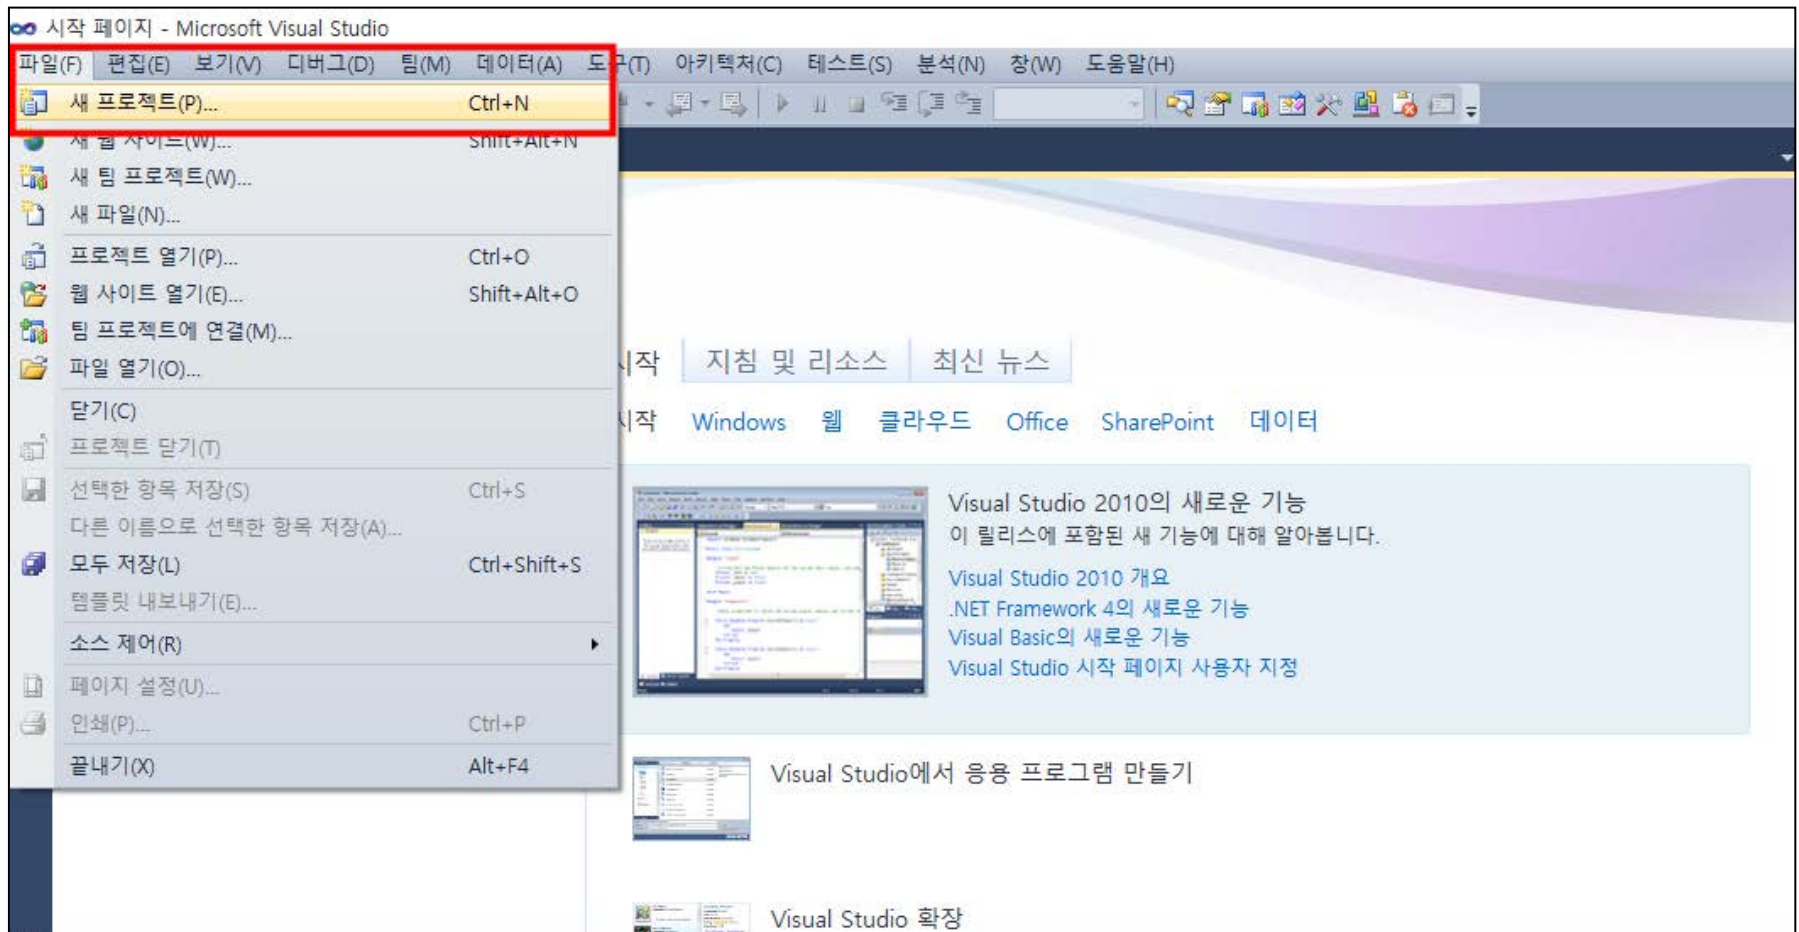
시작 페이지 - Microsoft Visual Studio

파일(F) 편집(E) 보기(V) 디버그(D) 팀(M) 데이터(A) 도구(T) 아키텍처(C) 테스트(S) 분석(N) 창(W) 도움말(H)

새 프로젝트(P)... Ctrl+N
새 웹 사이트(W)... Shift+Alt+N
새 팀 프로젝트(W)...
새 파일(N)...
프로젝트 열기(P)... Ctrl+O
웹 사이트 열기(E)... Shift+Alt+O
팀 프로젝트에 연결(M)...
파일 열기(O)...
닫기(C)
프로젝트 닫기(T)
선택한 항목 저장(S) Ctrl+S
다른 이름으로 선택한 항목 저장(A)...
모두 저장(L) Ctrl+Shift+S
템플릿 내보내기(E)...
소스 제어(R)
페이지 설정(U)...
인쇄(P)... Ctrl+P
끝내기(X) Alt+F4

시작 지침 및 리소스 최신 뉴스

시작 Windows 웹 클라우드 Office SharePoint 데이터

Visual Studio 2010의 새로운 기능
이 릴리스에 포함된 새 기능에 대해 알아봅니다.
Visual Studio 2010 개요
.NET Framework 4의 새로운 기능
Visual Basic의 새로운 기능
Visual Studio 시작 페이지 사용자 지정

Visual Studio에서 응용 프로그램 만들기

Visual Studio 확장